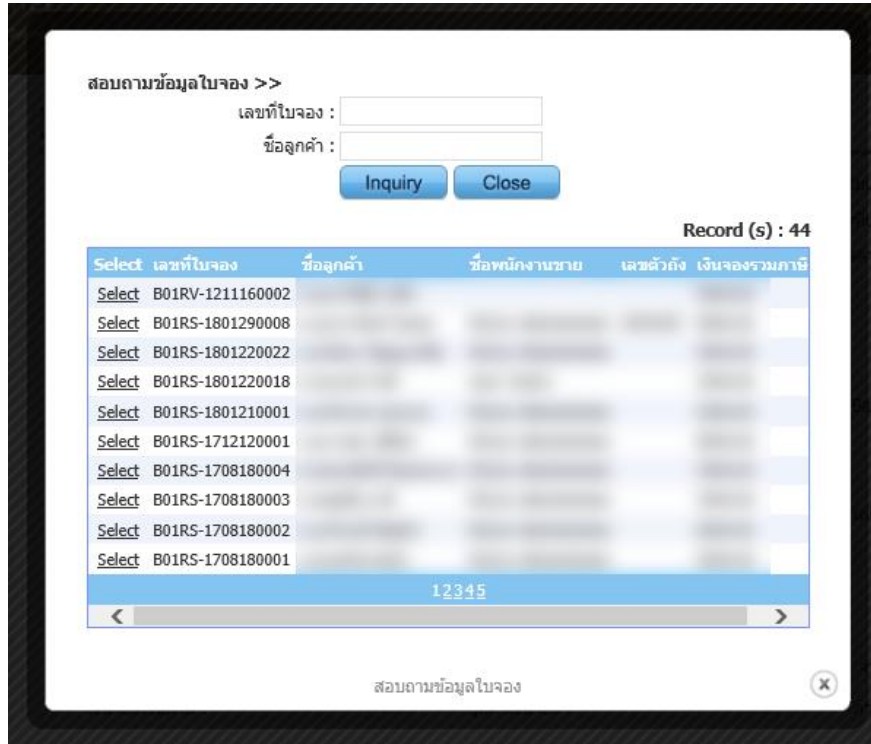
สอบถามข้อมูลใบจอง >>

เลขที่ใบจอง :

ชื่อลูกค้า :

Inquiry Close

Record (s) : 44

| Select | เลขที่ใบจอง | ชื่อลูกค้า | ชื่อพนักงานขาย | เลขตัวถัง | เงินจองรวมภาษี |
|---|---|---|---|---|---|
| Select | B01RV-1211160002 | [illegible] | | | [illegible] |
| Select | B01RS-1801290008 | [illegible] | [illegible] | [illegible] | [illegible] |
| Select | B01RS-1801220022 | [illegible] | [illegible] | | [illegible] |
| Select | B01RS-1801220018 | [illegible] | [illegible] | | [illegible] |
| Select | B01RS-1801210001 | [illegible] | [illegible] | | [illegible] |
| Select | B01RS-1712120001 | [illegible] | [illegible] | | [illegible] |
| Select | B01RS-1708180004 | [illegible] | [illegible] | | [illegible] |
| Select | B01RS-1708180003 | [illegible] | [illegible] | | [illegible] |
| Select | B01RS-1708180002 | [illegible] | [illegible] | | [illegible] |
| Select | B01RS-1708180001 | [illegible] | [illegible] | | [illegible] |

12345

สอบถามข้อมูลใบจอง